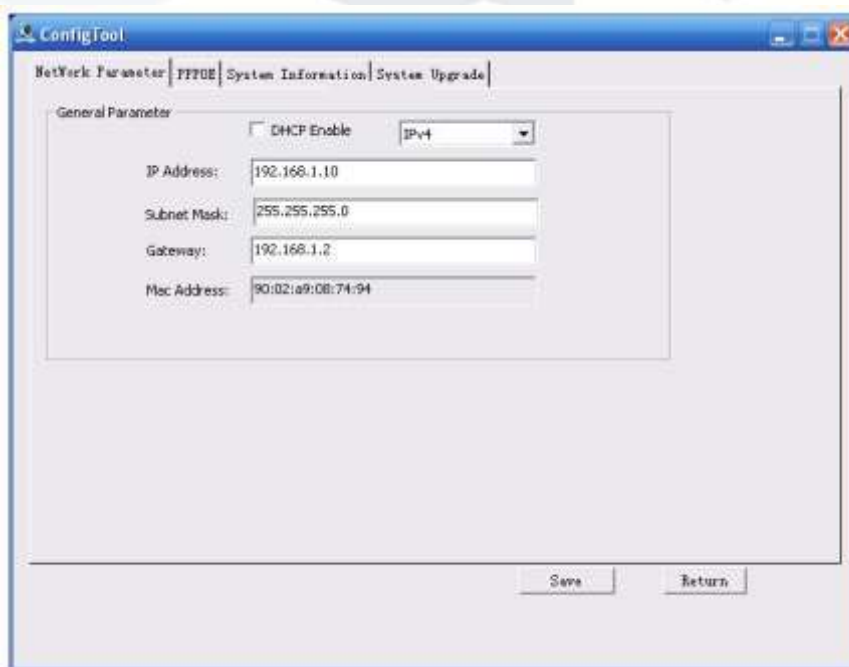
ConfigTool

NetWork Parameter | PPPOE | System Information | System Upgrade

General Parameter

DHCP Enable

IPv4

IP Address: 192.168.1.10

Subnet Mask: 255.255.255.0

Gateway: 192.168.1.2

Mac Address: 90:02:a9:08:74:94

Save

Return